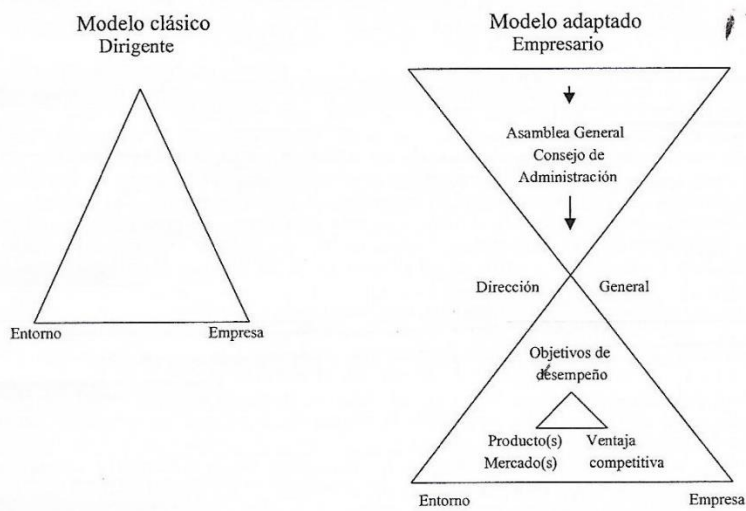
Modelo clásico
Dirigente

Entorno
Empresa

Modelo adaptado
Empresario

Asamblea General
Consejo de
Administración

Dirección
General

Objetivos de
desempeño

Producto(s)
Mercado(s)
Ventaja
competitiva

Entorno
Empresa